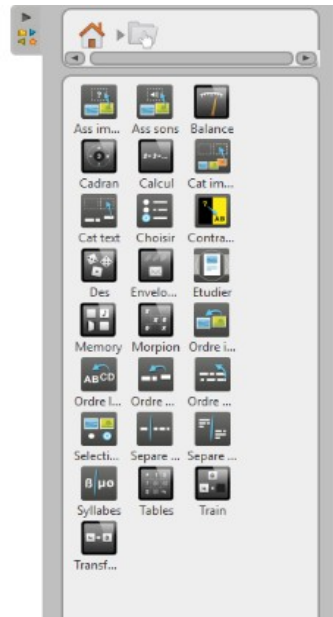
Ass im...
Ass sons
Balance
Cadran
Calcul
Cat im...
Cat text
Choisir
Contra...
Des
Envelo...
Etudier
Memory
Morpion
Ordre i...
Ordre l...
Ordre ...
Ordre ...
Selecti...
Separe ...
Separe ...
Syllabes
Tables
Train
Transf...